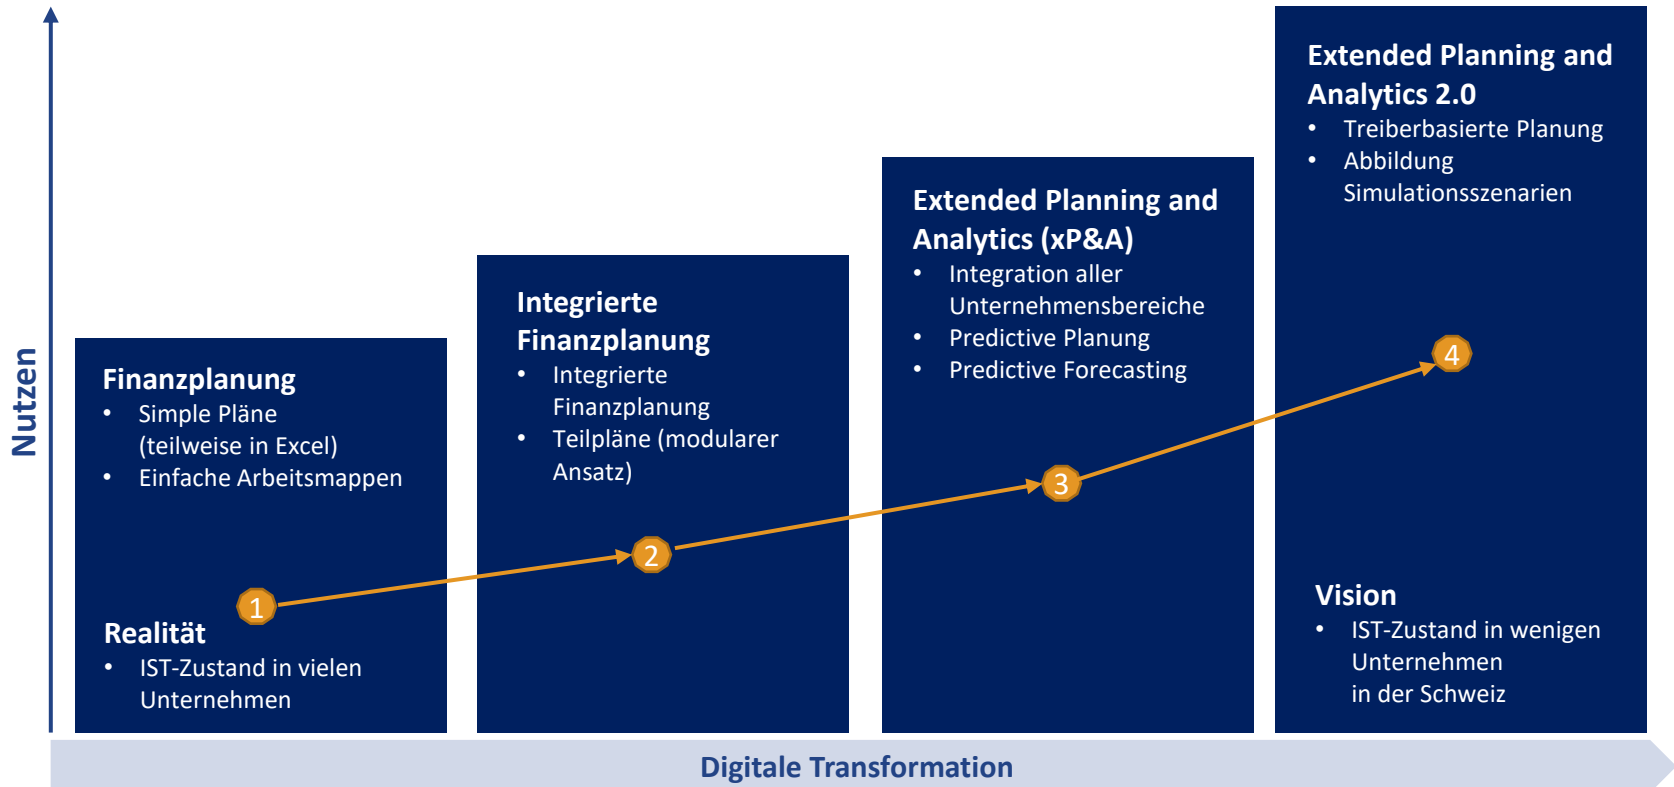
Nutzen

Finanzplanung
- Simple Pläne (teilweise in Excel)
- Einfache Arbeitsmappen

1

Realität
- IST-Zustand in vielen Unternehmen

Integrierte Finanzplanung
- Integrierte Finanzplanung
- Teilpläne (modularer Ansatz)

2

Extended Planning and Analytics (xP&A)
- Integration aller Unternehmensbereiche
- Predictive Planung
- Predictive Forecasting

3

Extended Planning and Analytics 2.0
- Treiberbasierte Planung
- Abbildung Simulationsszenarien

4

Vision
- IST-Zustand in wenigen Unternehmen in der Schweiz

Digitale Transformation